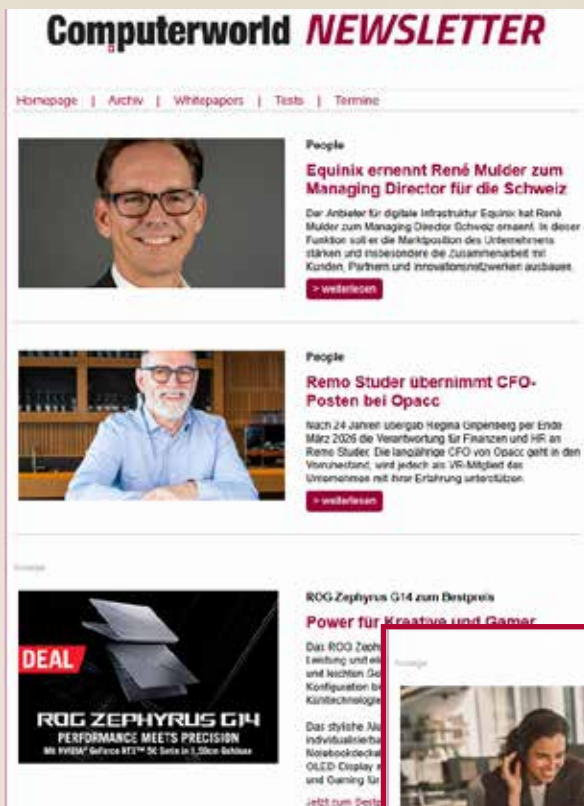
Computerworld NEWSLETTER

Homepage | Archiv | Whitepapers | Tests | Termine

People

Equinix ernennt René Mulder zum Managing Director für die Schweiz

Der Anbieter für digitale Infrastruktur Equinix hat René Mulder zum Managing Director Schweiz ernannt. In dieser Funktion soll er die Marktposition des Unternehmens stärken und insbesondere die Zusammenarbeit mit Kunden, Partnern und Innovationsnetzwerken ausbauen.

> weiterlesen

People

Remo Studer übernimmt CFO-Posten bei Opacc

Nach 24 Jahren übergab Regina Gilpenberg per Ende März 2026 die Verantwortung für Finanzen und HR an Remo Studer. Die langjährige CFO von Opacc geht in den Vorruhestand, wird jedoch als VR-Mitglied das Unternehmen mit ihrer Erfahrung unterstützen.

> weiterlesen

Anzeige

DEAL

ROG ZEPHYRUS G14
PERFORMANCE MEETS PRECISION
Mit NVIDIA® GeForce RTX™ 50 Serie in 1,59cm Gehäuse

ROG Zephyrus G14 zum Bestpreis

Power für Kreative und Gamer

Das ROG Zeph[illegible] Leistung und ei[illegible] und leichten Ge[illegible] Konfiguration b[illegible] Künstlichkeitsnologie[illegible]

Das stylische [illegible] individualisierba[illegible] Notebookdeckel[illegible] OLED-Display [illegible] und Gaming für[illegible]

Jetzt zum Best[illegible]

Anzeige